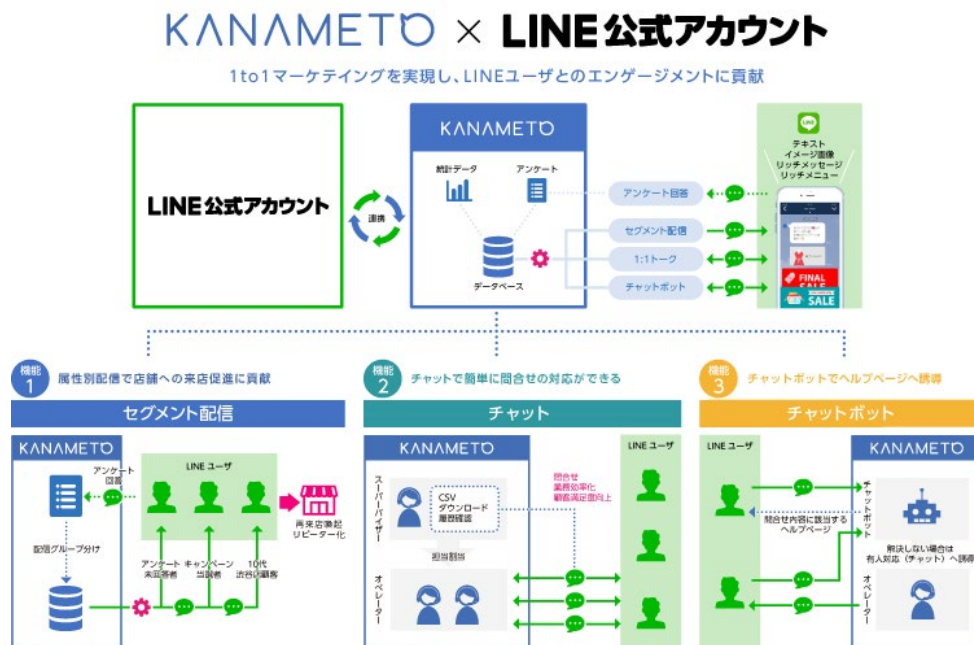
KANAMETO × LINE公式アカウント

1to1マーケティングを実現し、LINEユーザとのエンゲージメントに貢献

LINE公式アカウント

連携

KANAMETO

統計データ

アンケート

データベース

アンケート回答

セグメント配信

1:1トーク

チャットボット

テキスト
イメージ画像
リッチメッセージ
リッチメニュー

FINAL SALE

SALE

機能 1 属性別配信で店舗への来店促進に貢献

セグメント配信

KANAMETO

アンケート回答

配信グループ分け

LINEユーザ

アンケート未回答者

キャンペーン当選者

10代渋谷店顧客

再来店喚起リピーター化

機能 2 チャットで簡単に問合せの対応ができる

チャット

KANAMETO

スーパーバイザー

CSV
ダウンロード
履歴確認

担当割当

オペレーター

問合せ
業務効率化
顧客満足度向上

LINEユーザ

機能 3 チャットボットでヘルプページへ誘導

チャットボット

LINEユーザ

KANAMETO

チャットボット

問合せ内容に該当するヘルプページ

解決しない場合は有人対応（チャット）へ誘導

オペレーター